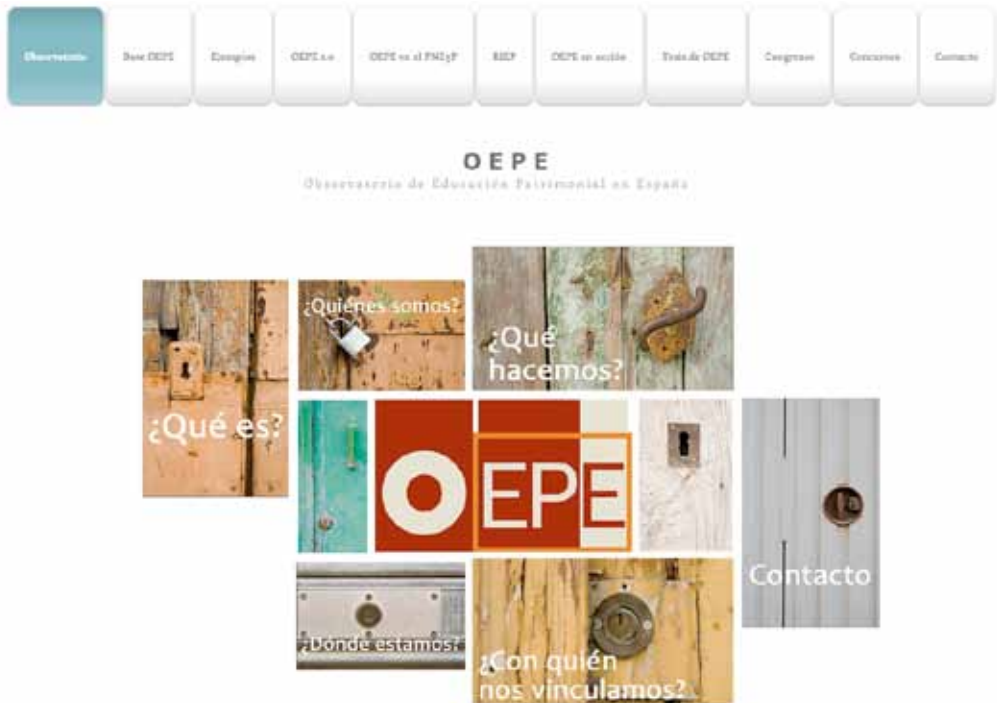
Observatorio | Base OEPE | Consejos | OEPE 2.0 | OEPE en el PNEyP | REEP | OEPE en acción | Tesis de OEPE | Congresos | Concursos | Contacto

OEPE
Observatorio de Educación Patrimonial en España

¿Qué es?

¿Quiénes somos?

¿Qué hacemos?

OEPE

Contacto

¿Dónde estamos?

¿Con quién nos vinculamos?